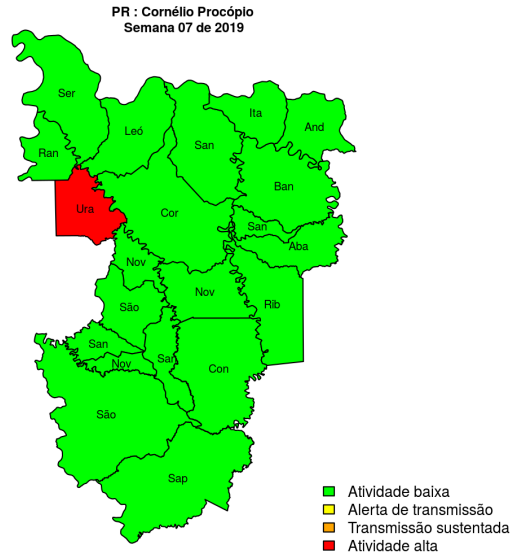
PR : Cornélio Procópio
Semana 07 de 2019

Ser
Ran
Leó
San
Ita
And
Ura
Ban
Cor
San
Aba
Nov
Nov
Rib
São
San
Sai
Nov
Con
São
Sap

Atividade baixa
Alerta de transmissão
Transmissão sustentada
Atividade alta